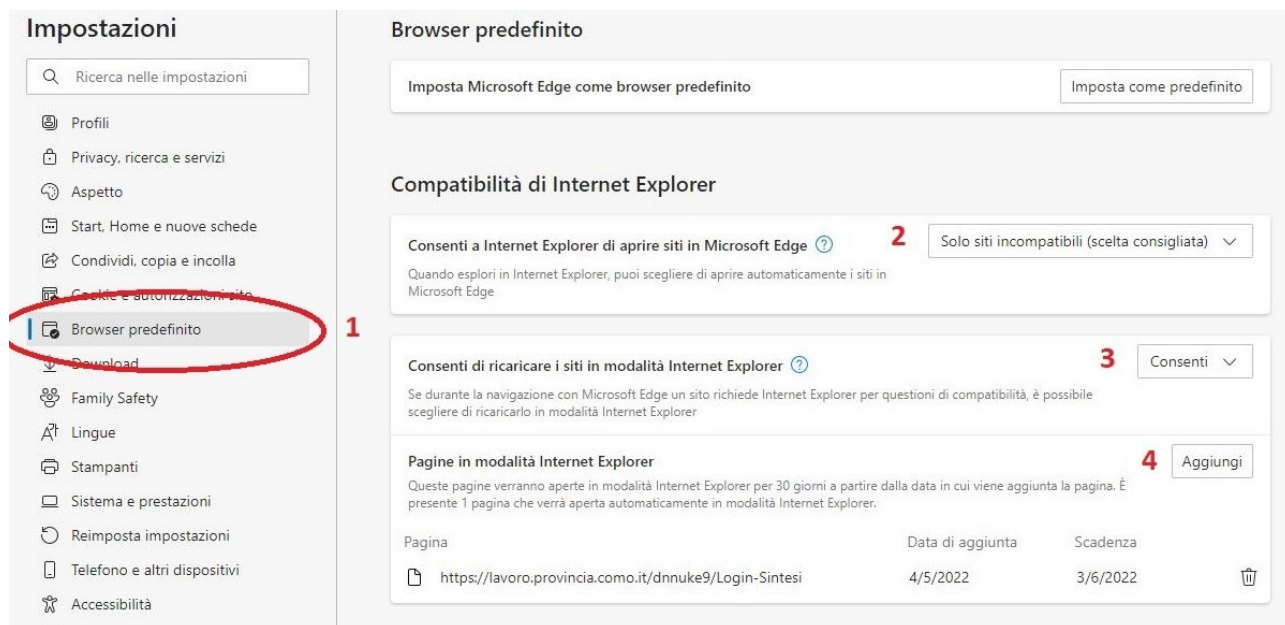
Impostazioni

Ricerca nelle impostazioni

Profili

Privacy, ricerca e servizi

Aspetto

Start, Home e nuove schede

Condividi, copia e incolla

Cookie e autorizzazioni sito

Browser predefinito

1

Download

Family Safety

Lingue

Stampanti

Sistema e prestazioni

Reimposta impostazioni

Telefono e altri dispositivi

Accessibilità

Browser predefinito

Imposta Microsoft Edge come browser predefinito

Imposta come predefinito

Compatibilità di Internet Explorer

Consenti a Internet Explorer di aprire siti in Microsoft Edge ?

2

Solo siti incompatibili (scelta consigliata)

Quando esplori in Internet Explorer, puoi scegliere di aprire automaticamente i siti in Microsoft Edge

Consenti di ricaricare i siti in modalità Internet Explorer ?

3

Consenti

Se durante la navigazione con Microsoft Edge un sito richiede Internet Explorer per questioni di compatibilità, è possibile scegliere di ricaricarlo in modalità Internet Explorer

Pagine in modalità Internet Explorer

4

Aggiungi

Queste pagine verranno aperte in modalità Internet Explorer per 30 giorni a partire dalla data in cui viene aggiunta la pagina. È presente 1 pagina che verrà aperta automaticamente in modalità Internet Explorer.

| Pagina | Data di aggiunta | Scadenza |
|---|---|---|
| https://lavoro.provincia.como.it/dnnuke9/Login-Sintesi | 4/5/2022 | 3/6/2022 |